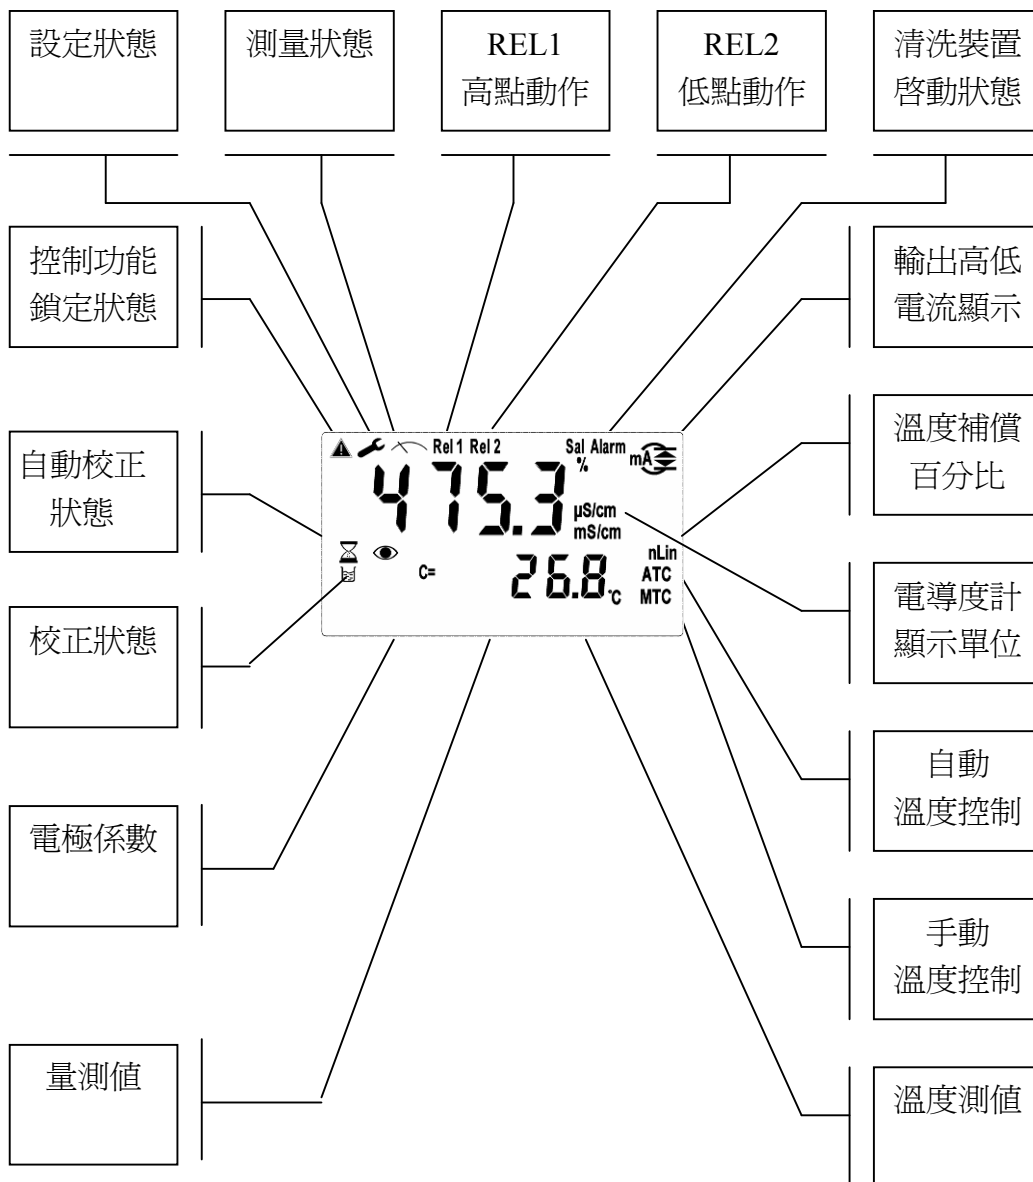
設定狀態

測量狀態

REL1
高點動作

REL2
低點動作

清洗裝置
啓動狀態

控制功能
鎖定狀態

輸出高低
電流顯示

自動校正
狀態

溫度補償
百分比

Rel 1 Rel 2 Sal Alarm % mA

475.3 μS/cm mS/cm

C= 26.8 °C nLin ATC MTC

電導度計
顯示單位

校正狀態

自動
溫度控制

電極係數

手動
溫度控制

量測值

溫度測值